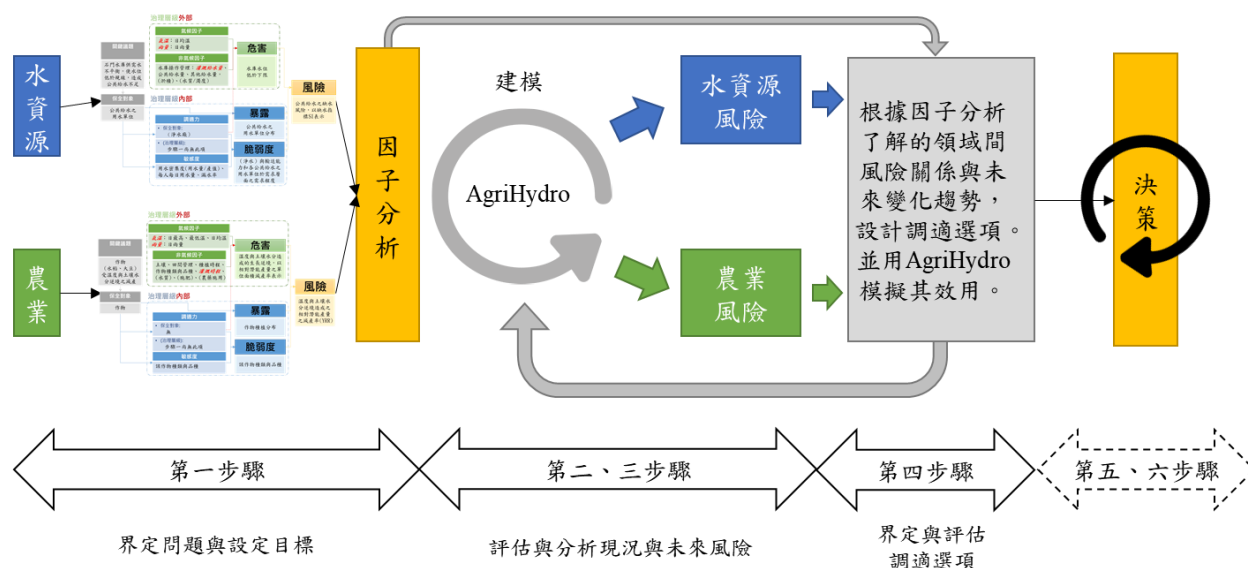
水資源

治理層級外部

問題描述

氣候因子

危害

治理層級內部

暴露

脆弱度

風險

因子分析

農業

治理層級外部

問題描述

危害

治理層級內部

暴露

脆弱度

風險

建模

AgriHydro

水資源風險

農業風險

根據因子分析了解的領域間風險關係與未來變化趨勢，設計調適選項。並用AgriHydro模擬其效用。

決策

第一步驟

界定問題與設定目標

第二、三步驟

評估與分析現況與未來風險

第四步驟

界定與評估調適選項

第五、六步驟